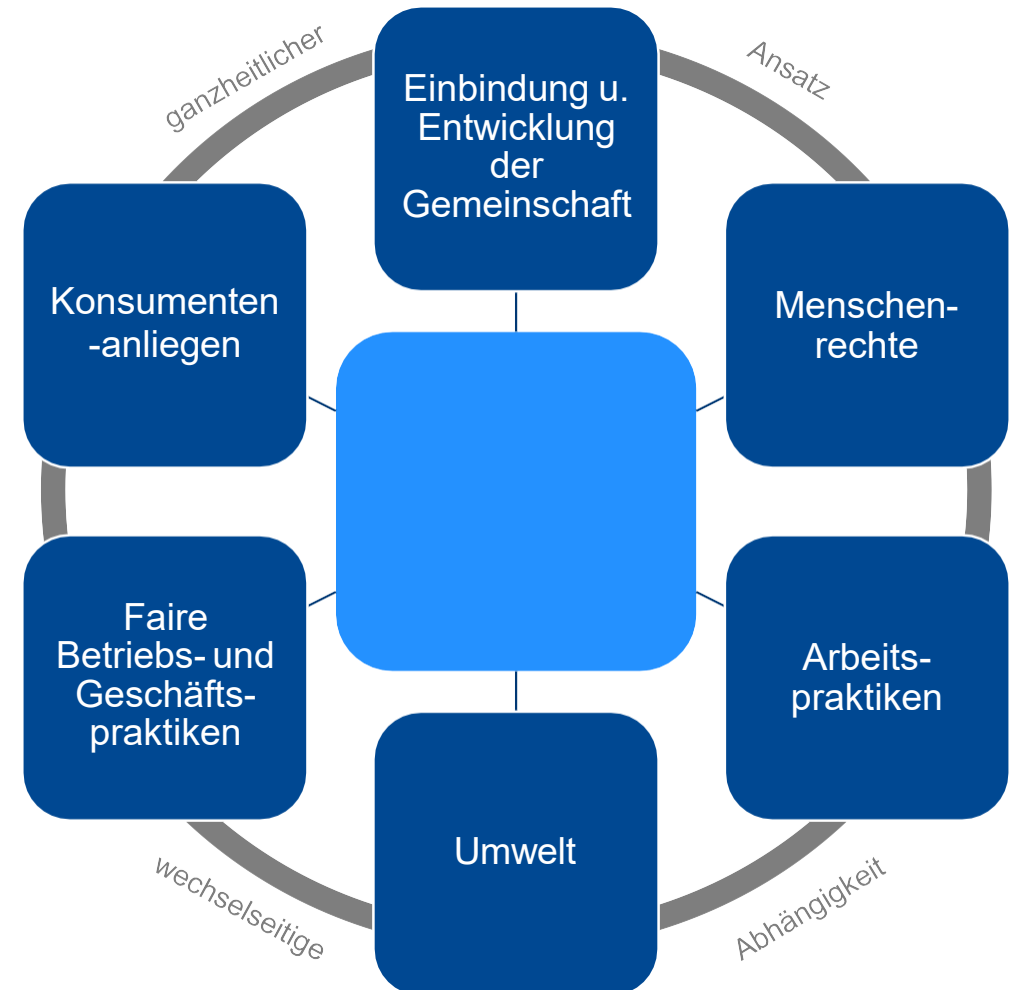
ganzheitlicher

Einbindung u. Entwicklung der Gemeinschaft

Ansatz

Konsumenten -anliegen

Menschen-rechte

Faire Betriebs- und Geschäfts-praktiken

Arbeits-praktiken

Umwelt

wechselseitige

Abhängigkeit